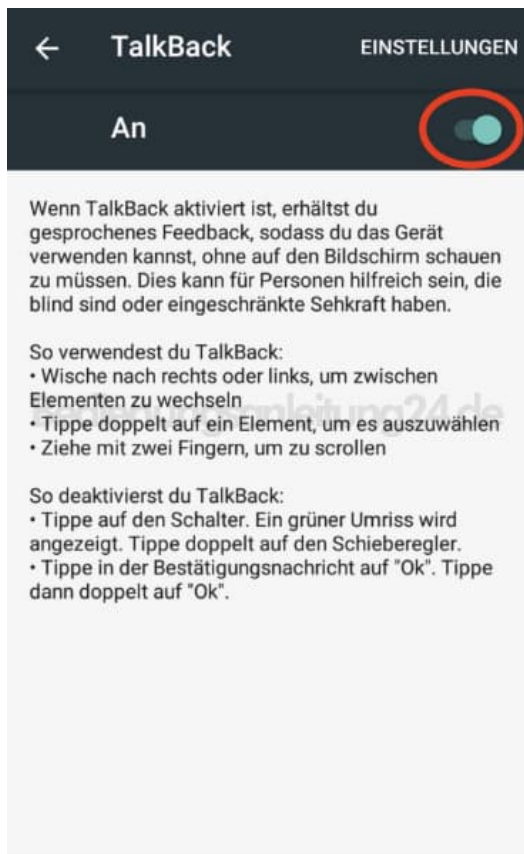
← TalkBack EINSTELLUNGEN

An

Wenn TalkBack aktiviert ist, erhältst du gesprochenes Feedback, sodass du das Gerät verwenden kannst, ohne auf den Bildschirm schauen zu müssen. Dies kann für Personen hilfreich sein, die blind sind oder eingeschränkte Sehkraft haben.

So verwendest du TalkBack:
• Wische nach rechts oder links, um zwischen Elementen zu wechseln
• Tippe doppelt auf ein Element, um es auszuwählen
• Ziehe mit zwei Fingern, um zu scrollen

So deaktivierst du TalkBack:
• Tippe auf den Schalter. Ein grüner Umriss wird angezeigt. Tippe doppelt auf den Schieberegler.
• Tippe in der Bestätigungsnachricht auf "Ok". Tippe dann doppelt auf "Ok".

bedienungsanleitung24.de